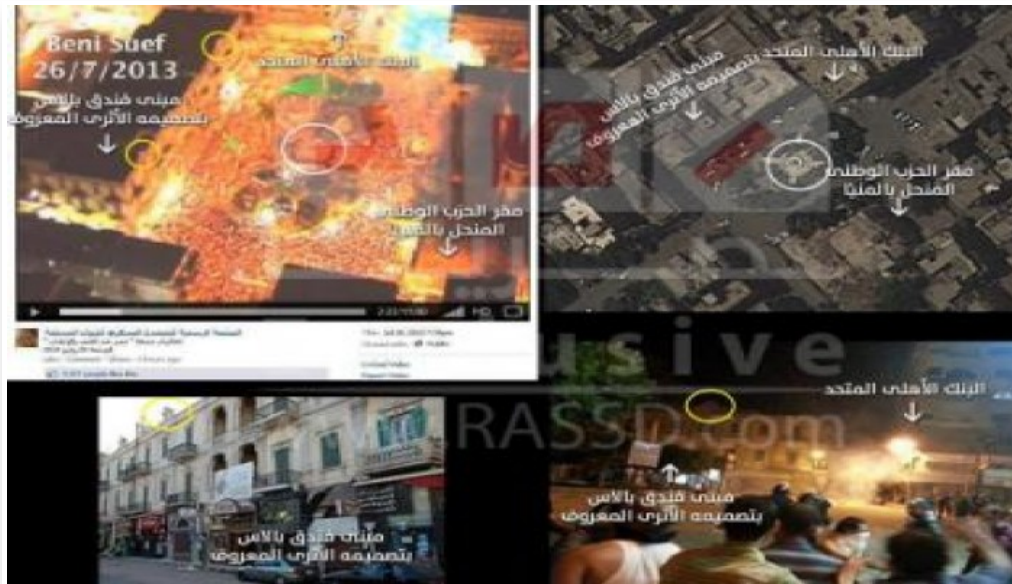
Beni Suef
26/7/2013

مبنى فندق بالاس بتصميمه الأثرى المعروف

البنك الأهلى المتحد

مقر الحزب الوطنى المنحل بالمنيا

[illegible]

البنك الأهلى المتحد

مبنى فندق بالاس بتصميمه الأثرى المعروف

مقر الحزب الوطنى المنحل بالمنيا

usive
RASSD.com

البنك الأهلى المتحد

مبنى فندق بالاس بتصميمه الأثرى المعروف

مبنى فندق بالاس بتصميمه الأثرى المعروف